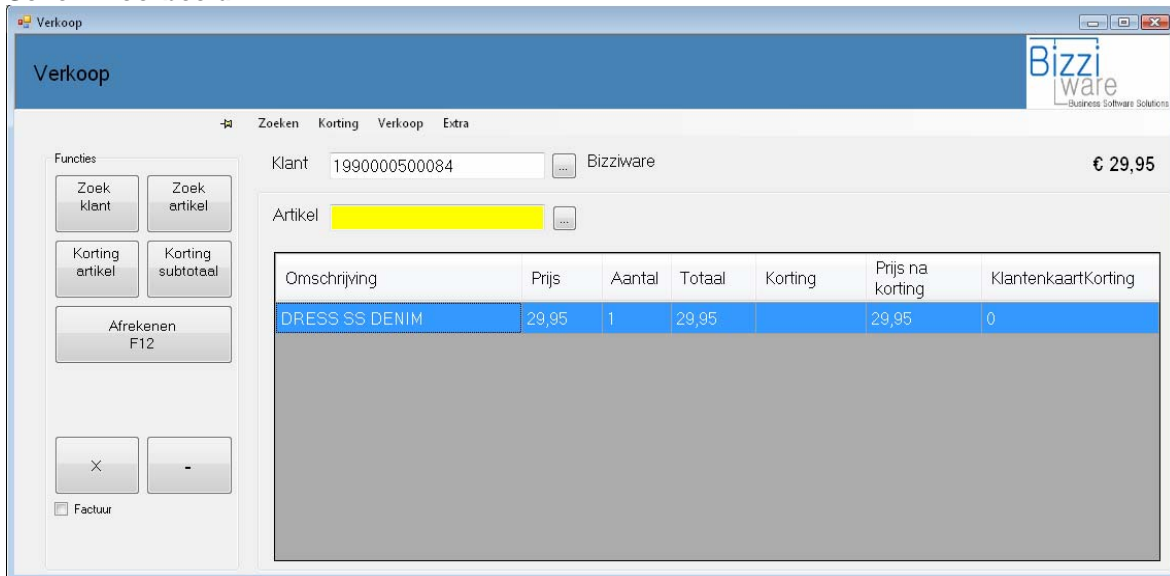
Verkoop

Verkoop

Bizzi ware
Business Software Solutions

Zoeken Korting Verkoop Extra

Functies

Zoek klant

Zoek artikel

Korting artikel

Korting subtotaal

Afrekenen F12

X

-

Factuur

Klant 1990000500084 ... Bizziware

€ 29,95

Artikel ...

| Omschrijving | Prijs | Aantal | Totaal | Korting | Prijs na korting | KlantenkaartKorting |
|---|---|---|---|---|---|---|
| DRESS SS DENIM | 29,95 | 1 | 29,95 | | 29,95 | 0 |